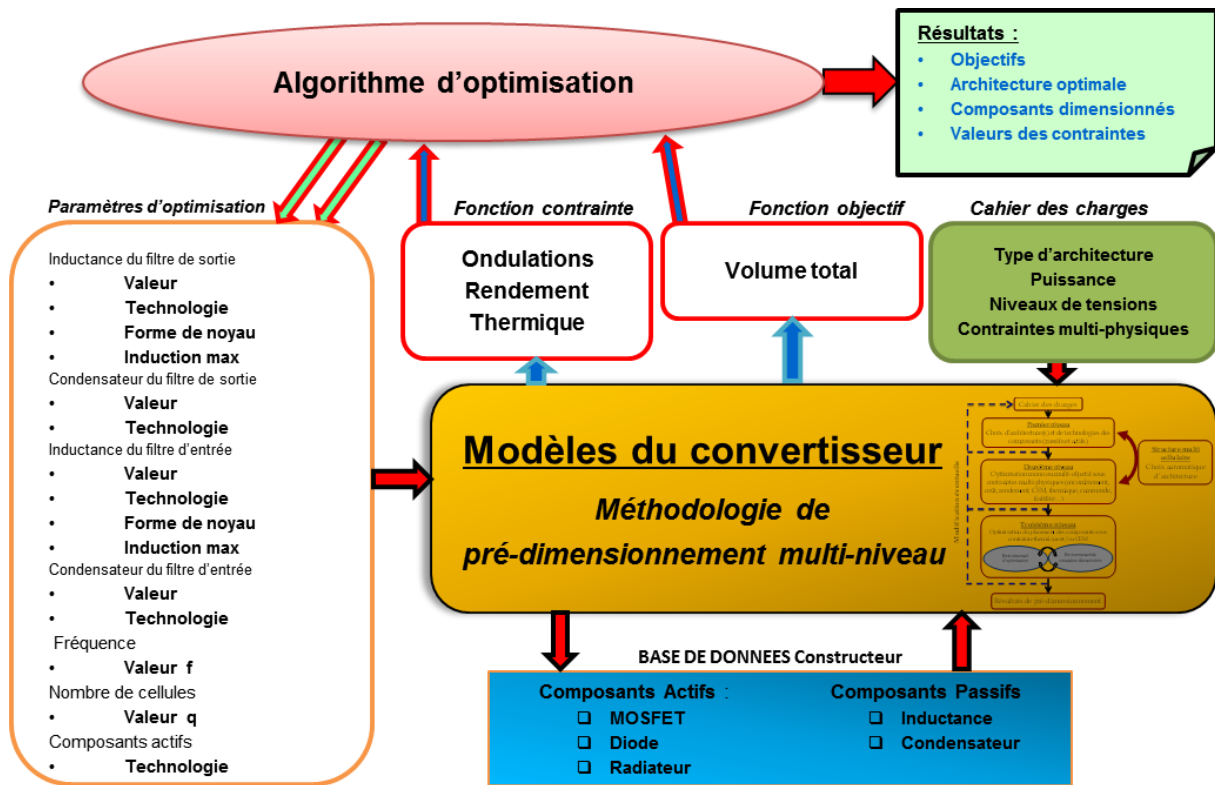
Algorithme d'optimisation

Résultats :
- Objectifs
- Architecture optimale
- Composants dimensionnés
- Valeurs des contraintes

Paramètres d'optimisation

Inductance du filtre de sortie
- Valeur
- Technologie
- Forme de noyau
- Induction max

Condensateur du filtre de sortie
- Valeur
- Technologie

Inductance du filtre d'entrée
- Valeur
- Technologie
- Forme de noyau
- Induction max

Condensateur du filtre d'entrée
- Valeur
- Technologie

Fréquence
- Valeur f

Nombre de cellules
- Valeur q

Composants actifs
- Technologie

Fonction contrainte

Ondulations
Rendement
Thermique

Fonction objectif

Volume total

Cahier des charges

Type d'architecture
Puissance
Niveaux de tensions
Contraintes multi-physiques

Modèles du convertisseur

Méthodologie de pré-dimensionnement multi-niveau

Cahier des charges
Premier niveau
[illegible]
Deuxième niveau
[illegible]
Troisième niveau
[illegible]
Structure multi cellulaire
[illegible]
Résultats de pré-dimensionnement

BASE DE DONNEES Constructeur

Composants Actifs :
- MOSFET
- Diode
- Radiateur

Composants Passifs
- Inductance
- Condensateur